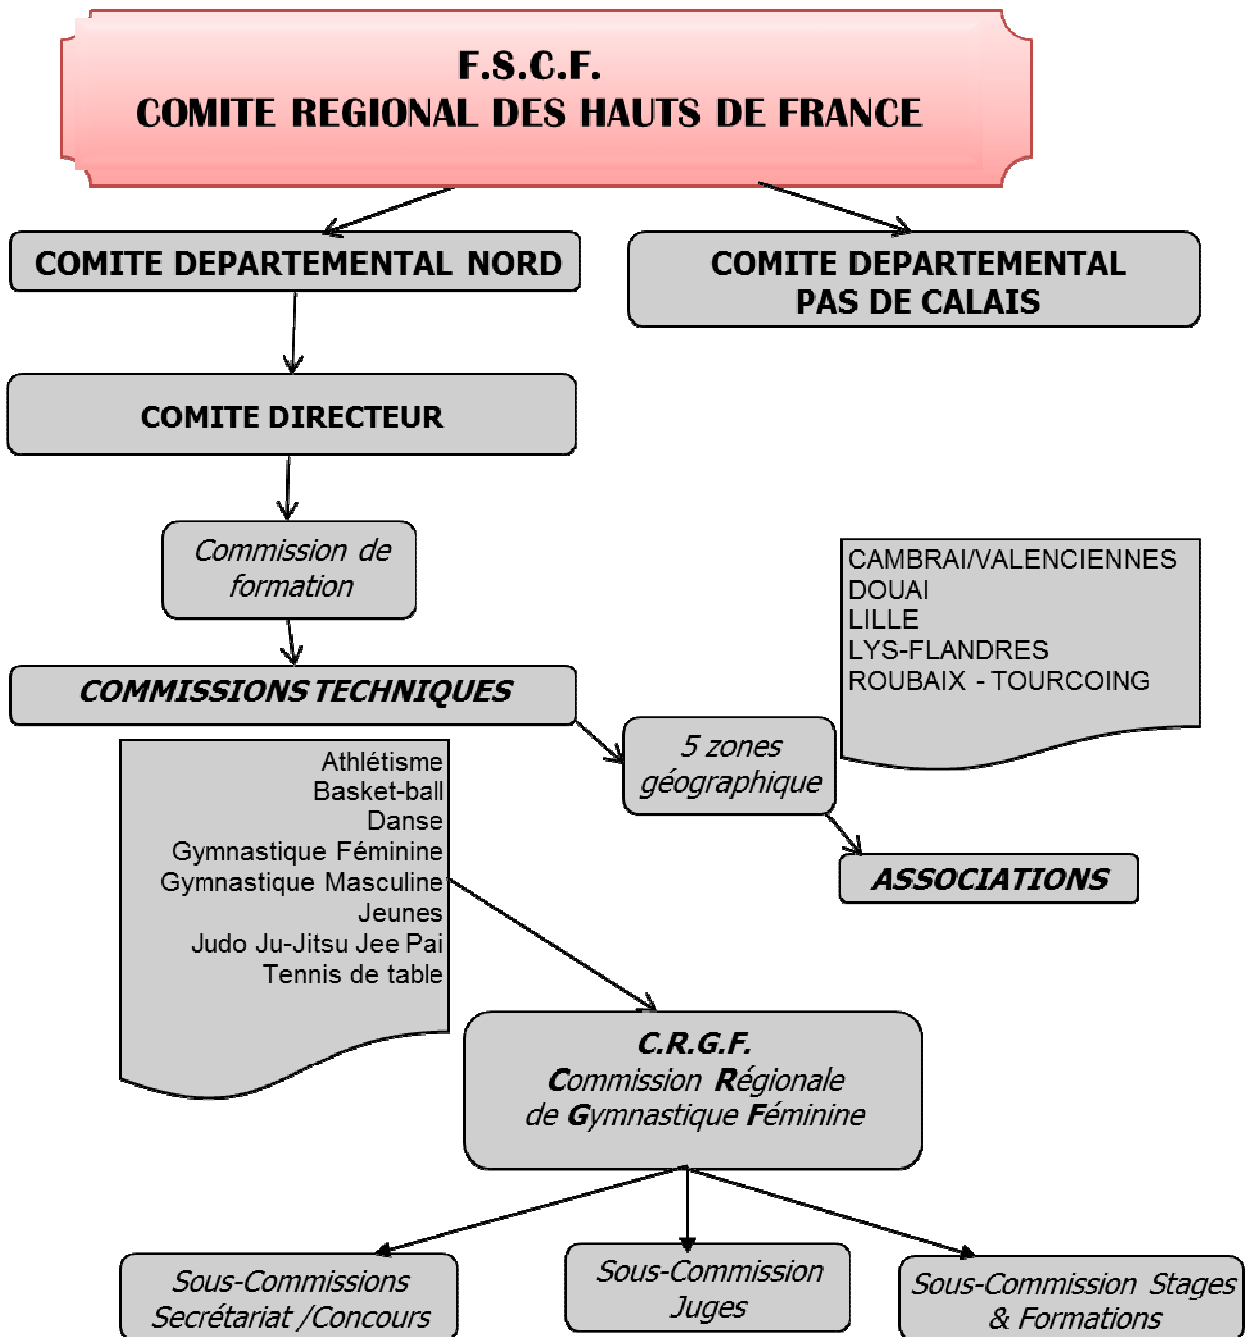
F.S.C.F.
COMITE REGIONAL DES HAUTS DE FRANCE

COMITE DEPARTEMENTAL NORD

COMITE DEPARTEMENTAL PAS DE CALAIS

COMITE DIRECTEUR

Commission de formation

CAMBRAI/VALENCIENNES
DOUAI
LILLE
LYS-FLANDRES
ROUBAIX - TOURCOING

COMMISSIONS TECHNIQUES

5 zones géographique

Athlétisme
Basket-ball
Danse
Gymnastique Féminine
Gymnastique Masculine
Jeunes
Judo Ju-Jitsu Jee Pai
Tennis de table

ASSOCIATIONS

C.R.G.F.
Commission Régionale de Gymnastique Féminine

Sous-Commissions Secrétariat /Concours

Sous-Commission Juges

Sous-Commission Stages & Formations